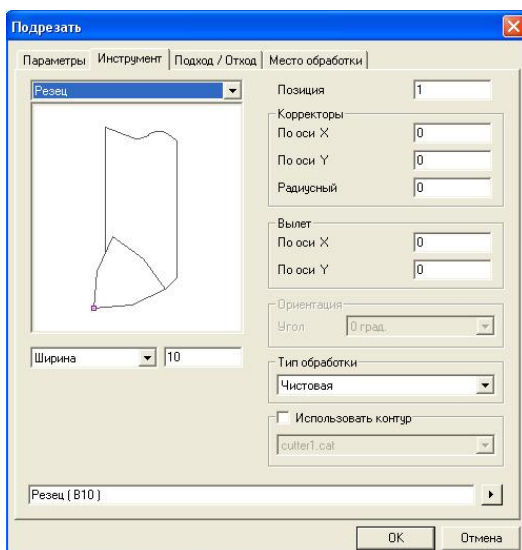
Подрезать

Параметры | Инструмент | Подход / Отход | Место обработки

Резец

Позиция 1

Корректоры
По оси X 0
По оси Y 0
Радиусный 0

Вылет
По оси X 0
По оси Y 0

Ориентация
Угол 0 град.

Ширина 10

Тип обработки
Чистовая

Использовать контур
cutter1.cat

Резец ( B10 )

OK Отмена